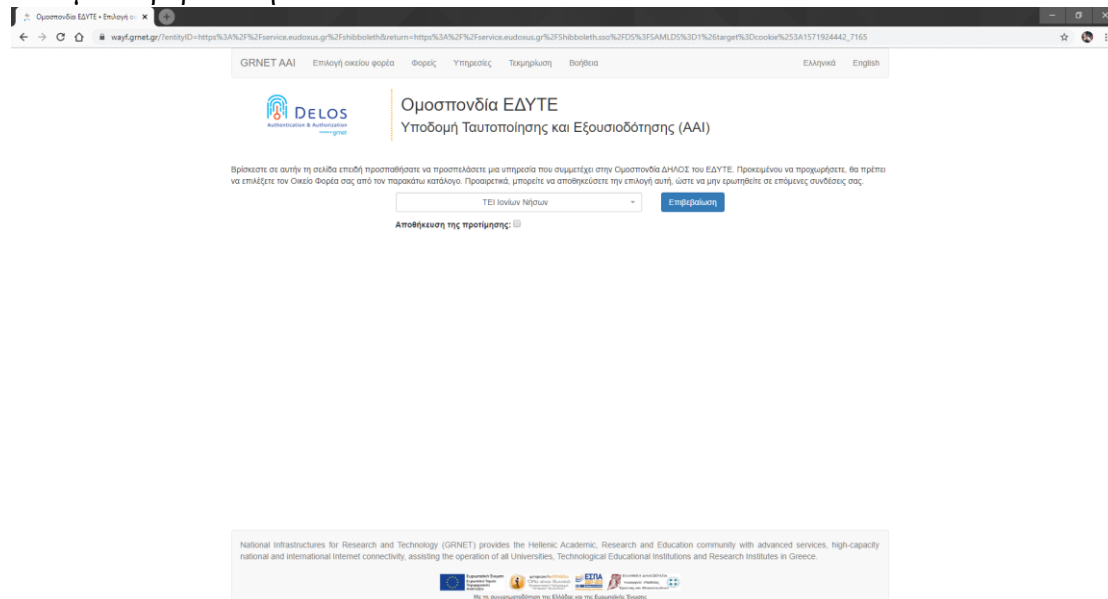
Ομοσπονδία ΕΔΥΤΕ » Επιλογή οι ×

wayf.grnet.gr/?entityID=https%3A%2F%2Fservice.eudoxus.gr%2Fshibboleth&return=https%3A%2F%2Fservice.eudoxus.gr%2FShibboleth.sso%2FDS%3FSAMLDS%3D1%26target%3Dcookie%253A1571924442_7165

GRNET AAI Επιλογή οικείου φορέα Φορείς Υπηρεσίες Τεκμηρίωση Βοήθεια Ελληνικά English

DELOS Authentication & Authorization grnet

Ομοσπονδία ΕΔΥΤΕ
Υποδομή Ταυτοποίησης και Εξουσιοδότησης (ΑΑΙ)

Βρίσκεστε σε αυτήν τη σελίδα επειδή προσπαθήσατε να προσπελάσετε μια υπηρεσία που συμμετέχει στην Ομοσπονδία ΔΗΛΟΣ του ΕΔΥΤΕ. Προκειμένου να προχωρήσετε, θα πρέπει να επιλέξετε τον Οικείο Φορέα σας από τον παρακάτω κατάλογο. Προαιρετικά, μπορείτε να αποθηκεύσετε την επιλογή αυτή, ώστε να μην ερωτηθείτε σε επόμενες συνδέσεις σας.

ΤΕΙ Ιονίων Νήσων

Επιβεβαίωση

Αποθήκευση της προτίμησης:

National Infrastructures for Research and Technology (GRNET) provides the Hellenic Academic, Research and Education community with advanced services, high-capacity national and international Internet connectivity, assisting the operation of all Universities, Technological Educational Institutions and Research Institutes in Greece.

ΕΣΠΑ

Με τη συγχρηματοδότηση της Ελλάδας και της Ευρωπαϊκής Ένωσης